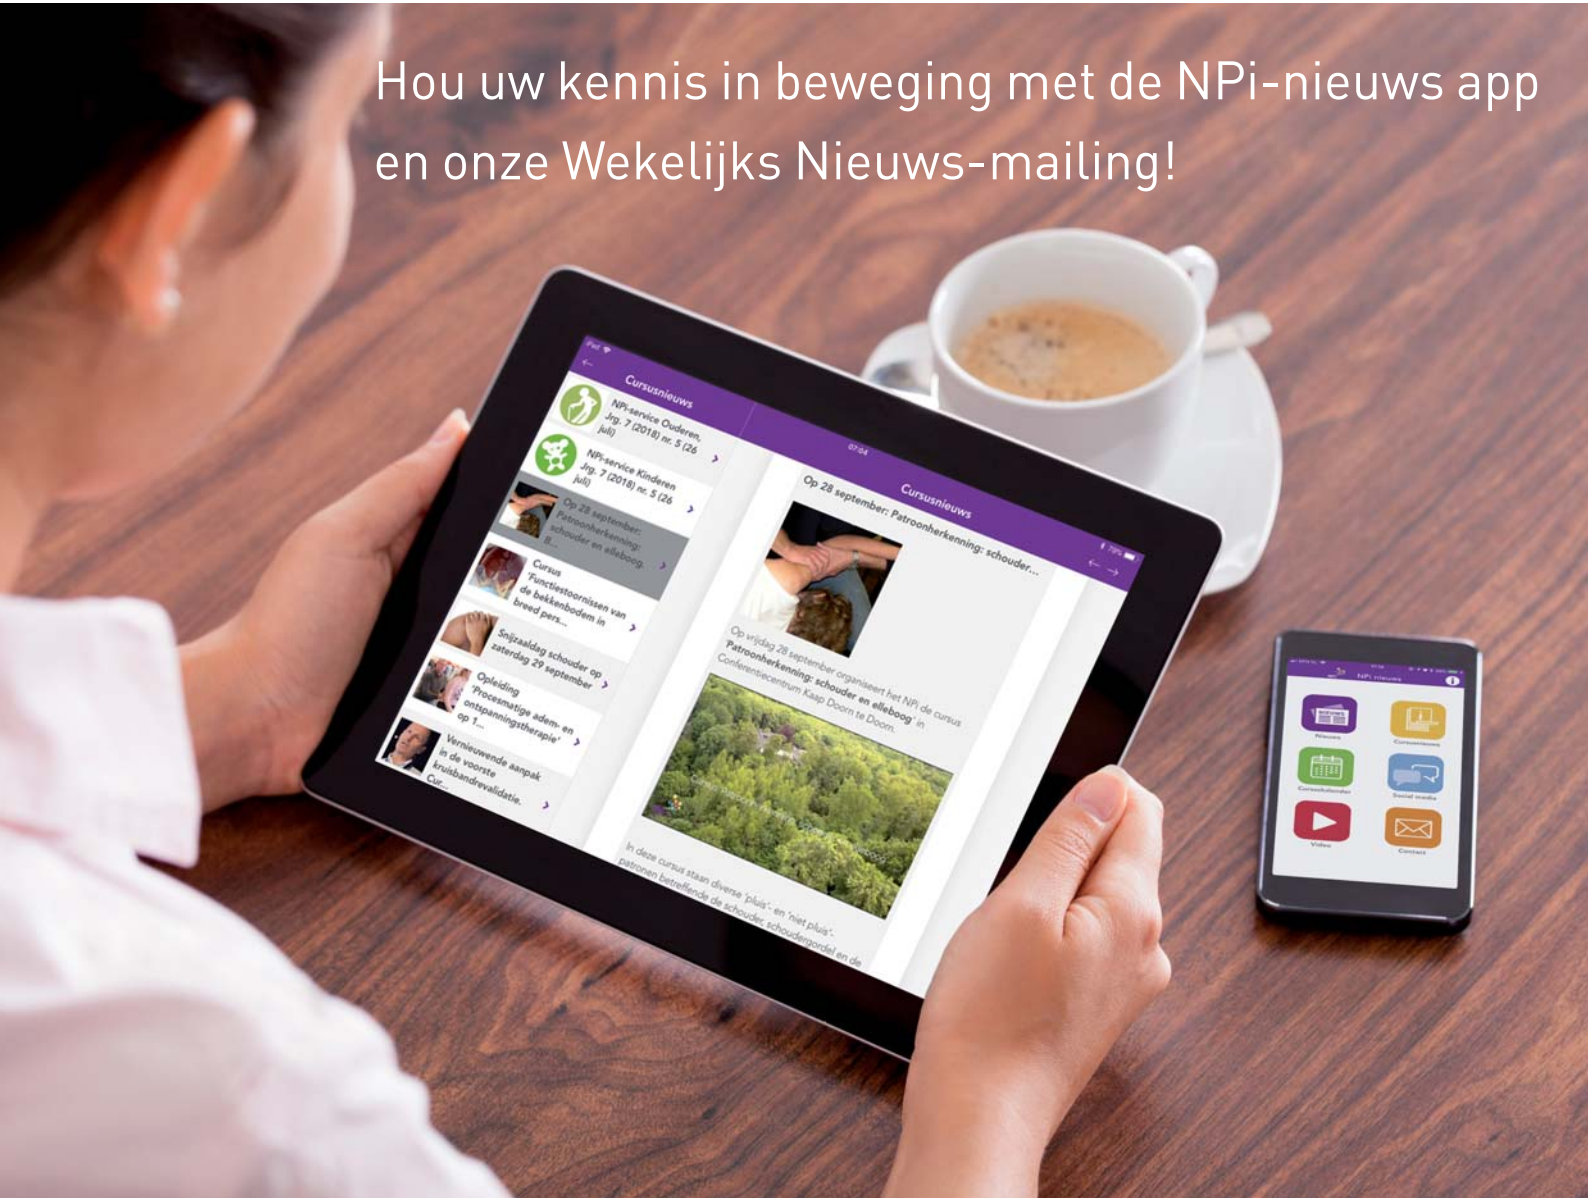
Hou uw kennis in beweging met de NPi-nieuws app en onze Wekelijks Nieuws-mailing!

iPad

Cursusnieuws

NPi-service Ouderen, Jrg. 7 (2018) nr. 5 (26 juli)

NPi-service Kinderen Jrg. 7 (2018) nr. 5 (26 juli)

Op 28 september: Patroonherkenning: schouder en elleboog, ll...

Cursus 'Functiestoornissen van de bekkenbodem in breed pers...

Snijzaaldag schouder op zaterdag 29 september

Opleiding 'Procesmatige adem- en ontspanningstherapie' op 1...

Vernieuwende aanpak in de voorste kruisbandrevalidatie. Cur...

07:04

Cursusnieuws

Op 28 september: Patroonherkenning: schouder...

Op vrijdag 28 september organiseert het NPi de cursus 'Patroonherkenning: schouder en elleboog' in Conferentiecentrum Kaap Doorn te Doorn.

In deze cursus staan diverse 'pluis'- en 'niet pluis'-patronen betreffende de schouder, schoudergordel en de

NPi nieuws

Nieuws

Cursusnieuws

Cursuskalender

Social media

Video

Contact